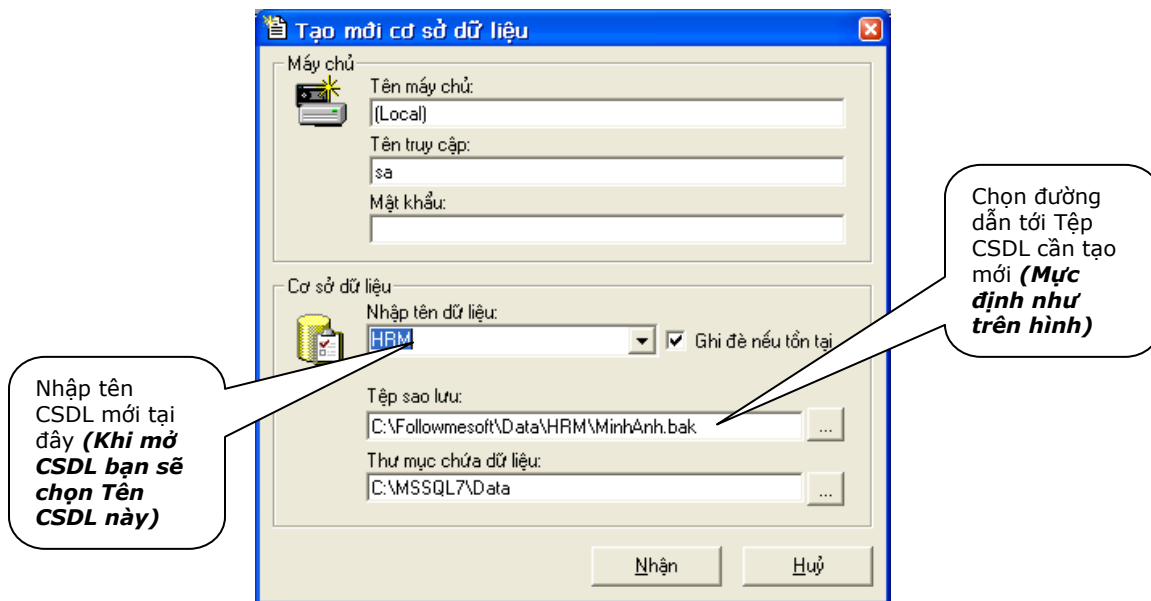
Tạo mới cơ sở dữ liệu

Máy chủ

Tên máy chủ:

(Local)

Tên truy cập:

sa

Mật khẩu:

Cơ sở dữ liệu

Nhập tên dữ liệu:

HRM

Ghi đè nếu tồn tại

Tệp sao lưu:

C:\Followmesoft\Data\HRM\MinhAnh.bak

Thư mục chứa dữ liệu:

C:\MSSQL7\Data

Nhận

Huỷ

Chọn đường dẫn tới Tệp CSDL cần tạo mới ***(Mực định như trên hình)***

Nhập tên CSDL mới tại đây ***(Khi mở CSDL bạn sẽ chọn Tên CSDL này)***